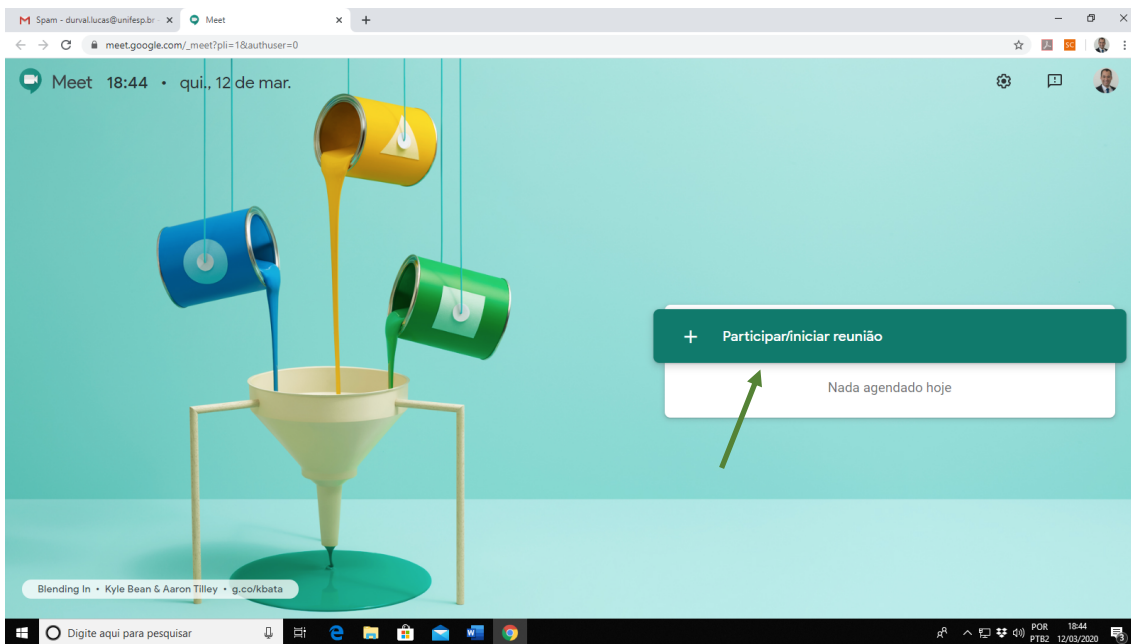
Spam - durval.lucas@unifesp.br ×
Meet ×
+

meet.google.com/_meet?pli=1&authuser=0

Meet 18:44 • qui., 12 de mar.

+ Participar/iniciar reunião

Nada agendado hoje

Blending In • Kyle Bean & Aaron Tilley • g.co/kbata

Digite aqui para pesquisar

POR
PTB2
18:44
12/03/2020